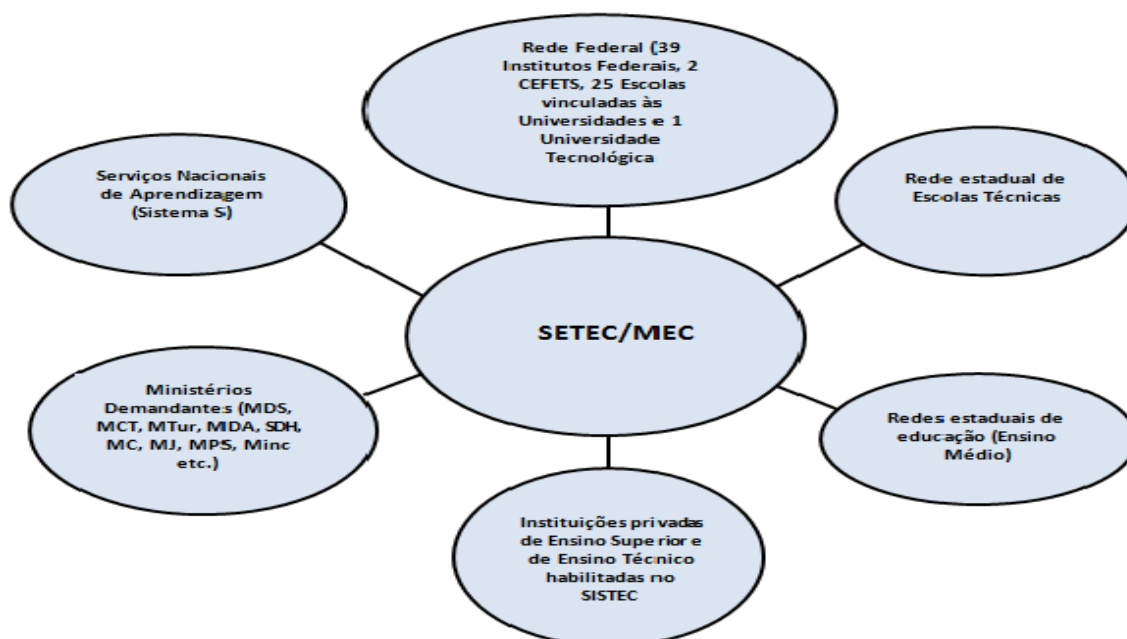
Rede Federal (39 Institutos Federais, 2 CEFETS, 25 Escolas vinculadas às Universidades e 1 Universidade Tecnológica

Serviços Nacionais de Aprendizagem (Sistema S)

Rede estadual de Escolas Técnicas

SETEC/MEC

Ministérios Demandantes (MDS, MCT, MTur, MDA, SDH, MC, MJ, MPS, Minc etc.)

Redes estaduais de educação (Ensino Médio)

Instituições privadas de Ensino Superior e de Ensino Técnico habilitadas no SISTEC